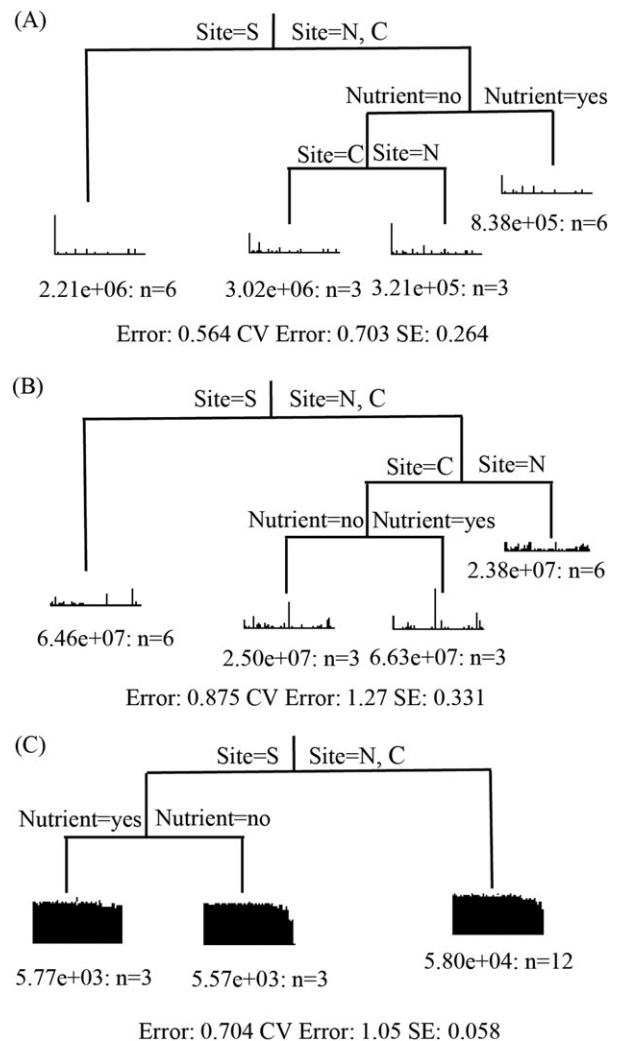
(A)

Site=S | Site=N, C

Nutrient=no | Nutrient=yes

Site=C | Site=N

8.38e+05: n=6

2.21e+06: n=6

3.02e+06: n=3

3.21e+05: n=3

Error: 0.564 CV Error: 0.703 SE: 0.264

(B)

Site=S | Site=N, C

Site=C | Site=N

Nutrient=no | Nutrient=yes

2.38e+07: n=6

6.46e+07: n=6

2.50e+07: n=3

6.63e+07: n=3

Error: 0.875 CV Error: 1.27 SE: 0.331

(C)

Site=S | Site=N, C

Nutrient=yes | Nutrient=no

5.77e+03: n=3

5.57e+03: n=3

5.80e+04: n=12

Error: 0.704 CV Error: 1.05 SE: 0.058